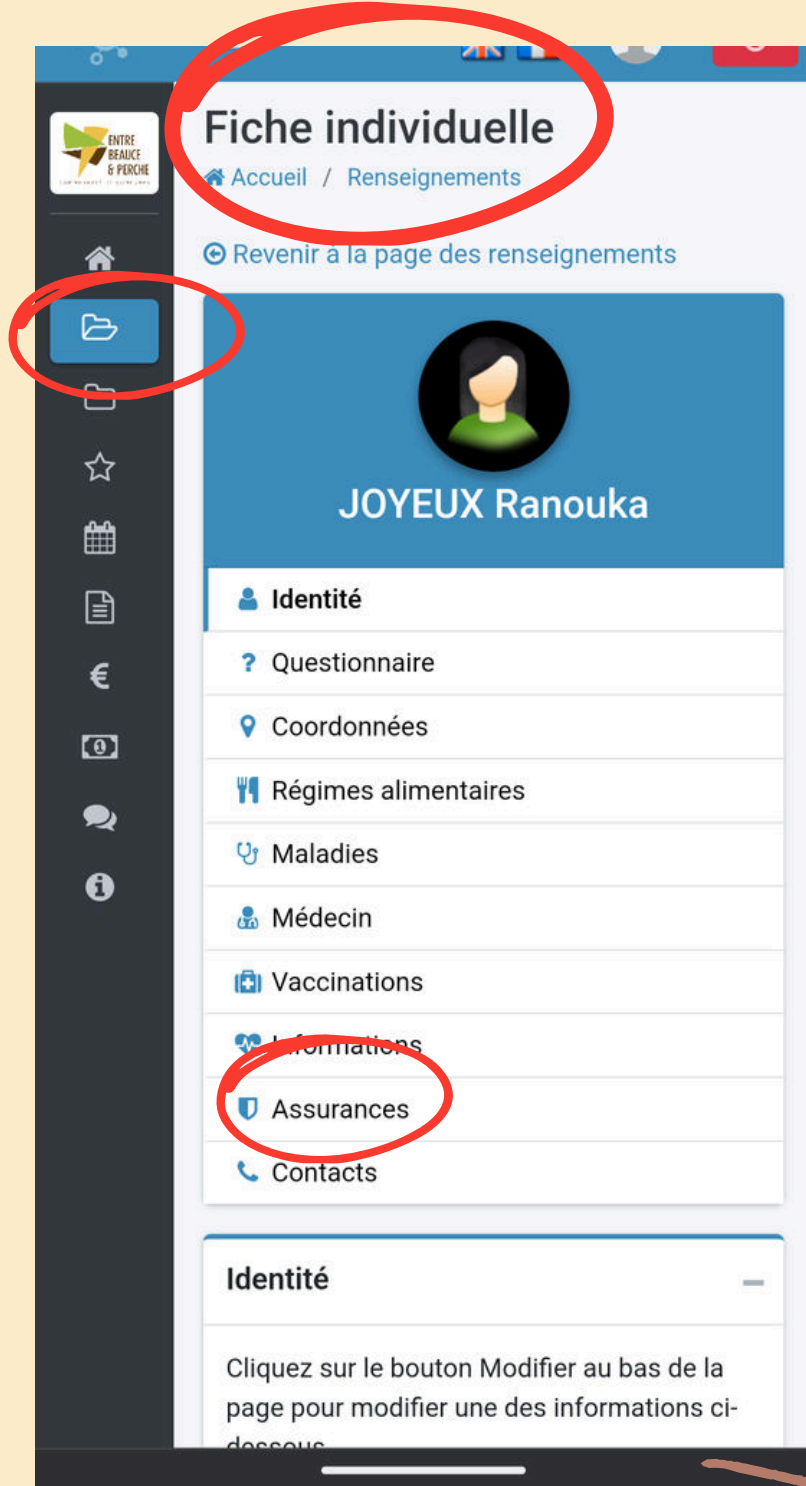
ENTRE BEAUCE & PERCHE

Fiche individuelle

Accueil / Renseignements

Revenir à la page des renseignements

JOYEUX Ranouka

Identité

Questionnaire

Coordonnées

Régimes alimentaires

Maladies

Médecin

Vaccinations

Informations

Assurances

Contacts

Identité

Cliquez sur le bouton Modifier au bas de la page pour modifier une des informations ci-dessous